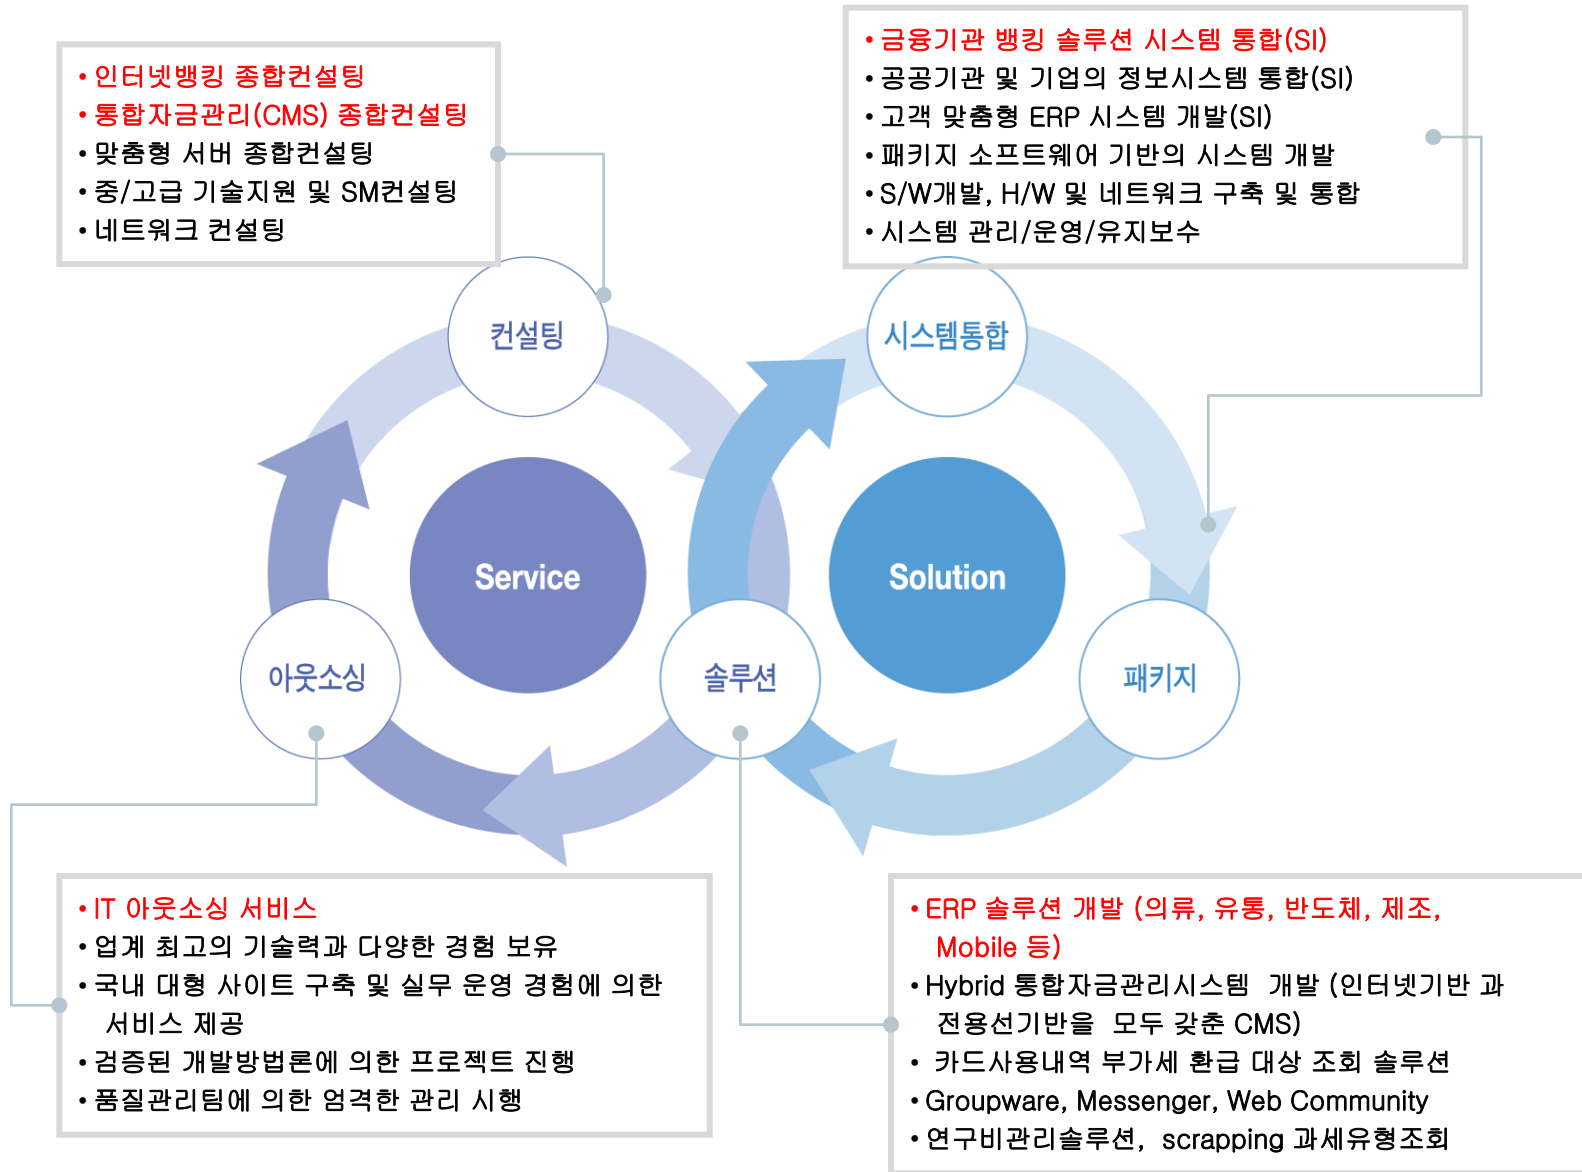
• 인터넷뱅킹 종합컨설팅
• 통합자금관리(CMS) 종합컨설팅
• 맞춤형 서버 종합컨설팅
• 중/고급 기술지원 및 SM컨설팅
• 네트워크 컨설팅

• 금융기관 뱅킹 솔루션 시스템 통합(SI)
• 공공기관 및 기업의 정보시스템 통합(SI)
• 고객 맞춤형 ERP 시스템 개발(SI)
• 패키지 소프트웨어 기반의 시스템 개발
• S/W개발, H/W 및 네트워크 구축 및 통합
• 시스템 관리/운영/유지보수

컨설팅

시스템통합

Service

Solution

아웃소싱

솔루션

패키지

• IT 아웃소싱 서비스
• 업계 최고의 기술력과 다양한 경험 보유
• 국내 대형 사이트 구축 및 실무 운영 경험에 의한 서비스 제공
• 검증된 개발방법론에 의한 프로젝트 진행
• 품질관리팀에 의한 엄격한 관리 시행

• ERP 솔루션 개발 (의류, 유통, 반도체, 제조, Mobile 등)
• Hybrid 통합자금관리시스템 개발 (인터넷기반 과 전용선기반을 모두 갖춘 CMS)
• 카드사용내역 부가세 환급 대상 조회 솔루션
• Groupware, Messenger, Web Community
• 연구비관리솔루션, scrapping 과세유형조회